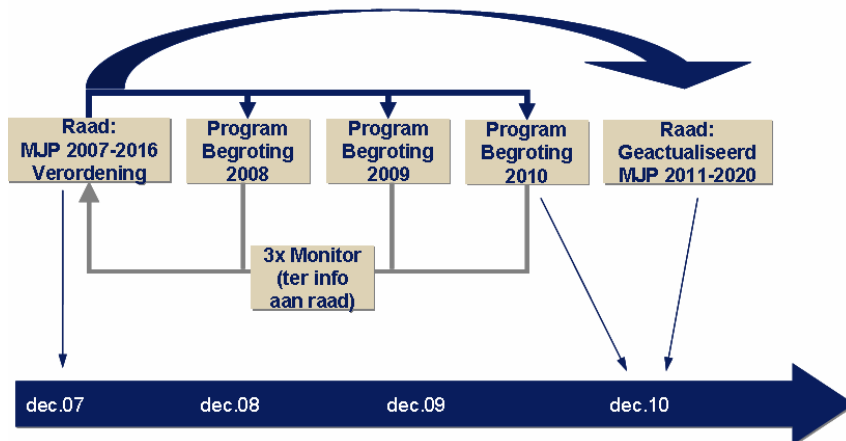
Raad:
MJP 2007-2016
Verordening

Program
Begroting
2008

Program
Begroting
2009

Program
Begroting
2010

Raad:
Geactualiseerd
MJP 2011-2020

3x Monitor
(ter info
aan raad)

dec.07

dec.08

dec.09

dec.10